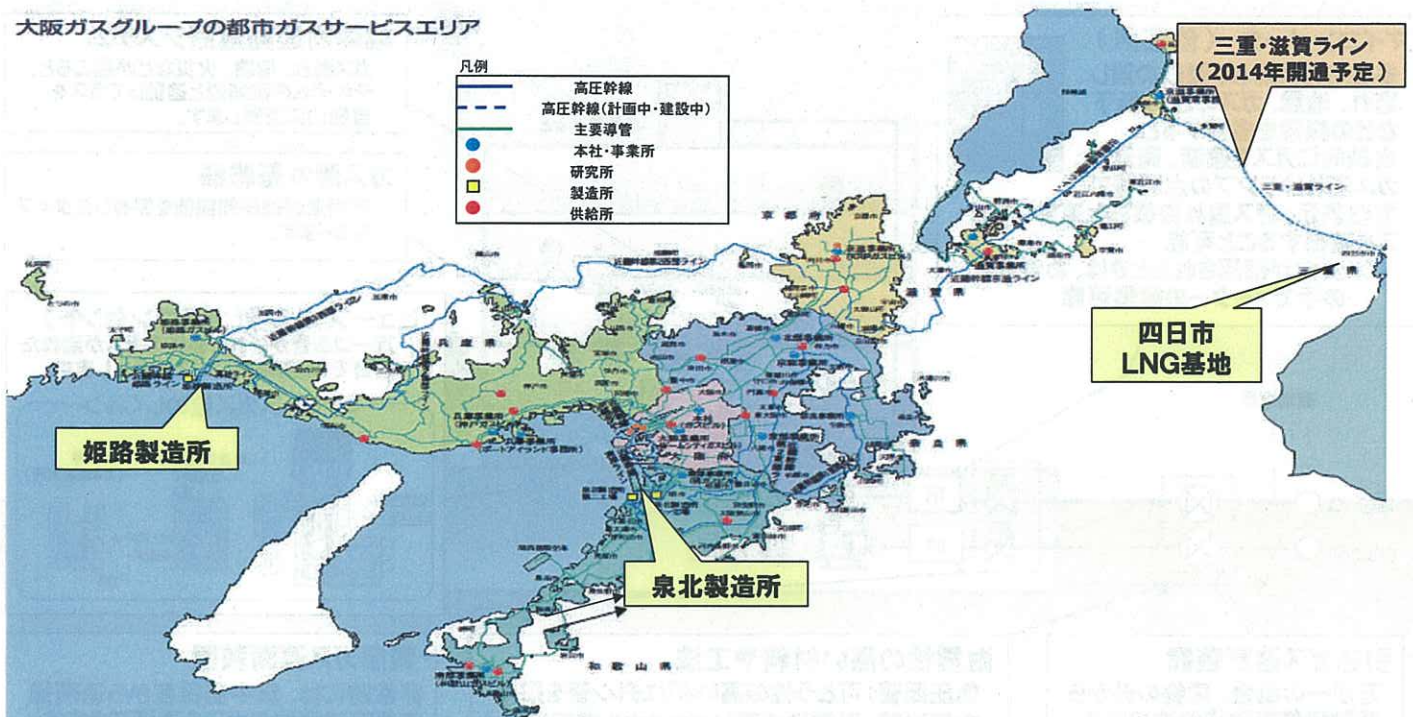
大阪ガスグループの都市ガスサービスエリア

凡例
高圧幹線
高圧幹線（計画中・建設中）
主要導管
本社・事業所
研究所
製造所
供給所

三重・滋賀ライン
（2014年開通予定）

三重・滋賀ライン

京都府

滋賀県

兵庫県

奈良県

三重県

和歌山県

四日市
LNG基地

姫路製造所

泉北製造所